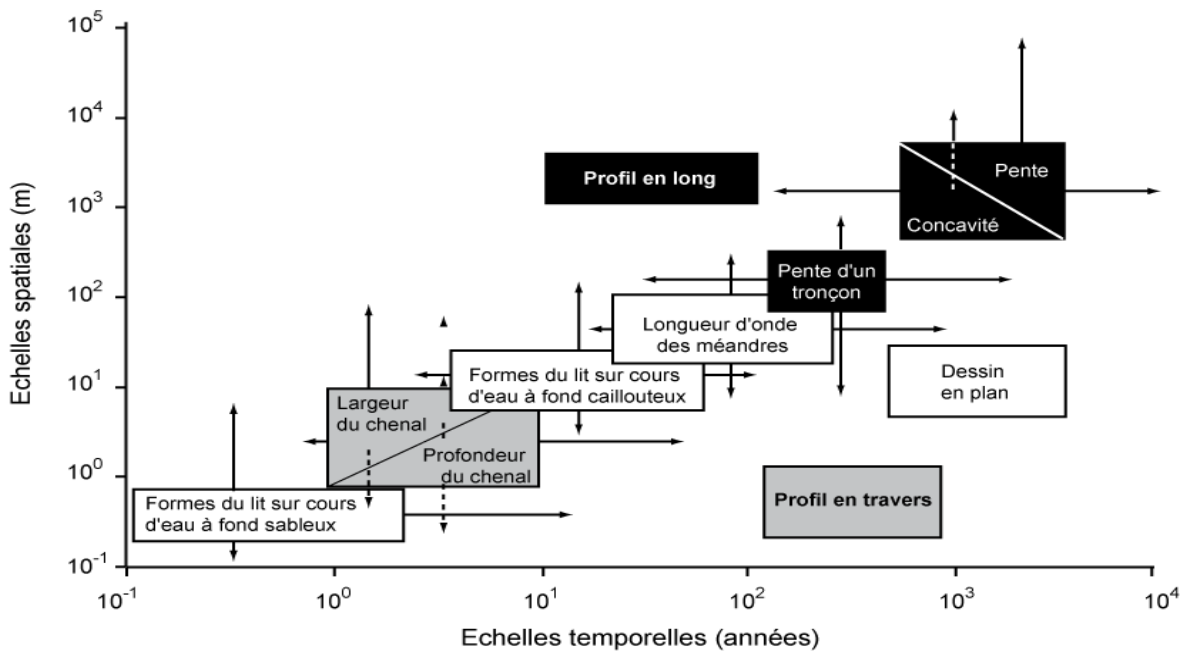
$10^5$
$10^4$
$10^3$
$10^2$
$10^1$
$10^0$
$10^{-1}$

Echelles spatiales (m)

Profil en long

Pente

Concavité

Pente d'un tronçon

Longueur d'onde des méandres

Dessin en plan

Formes du lit sur cours d'eau à fond caillouteux

Largeur du chenal

Profondeur du chenal

Profil en travers

Formes du lit sur cours d'eau à fond sableux

$10^{-1}$
$10^0$
$10^1$
$10^2$
$10^3$
$10^4$

Echelles temporelles (années)